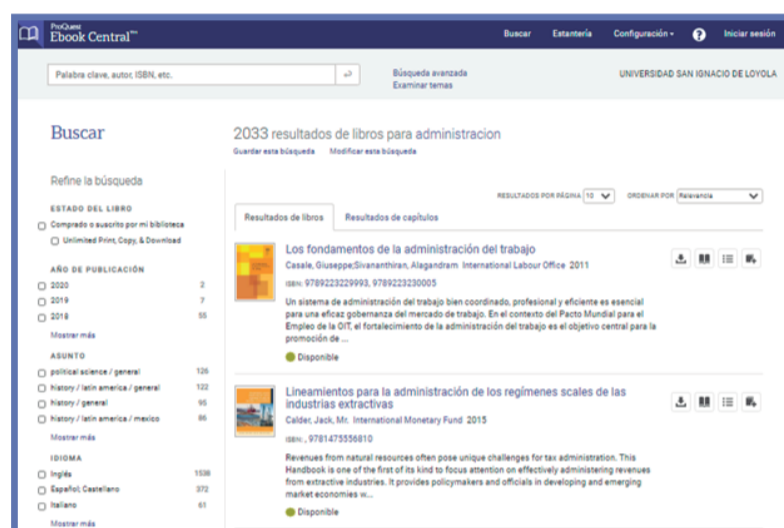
ProQuest
Ebook Central™

Buscar Estantería Configuración ▾ ? Iniciar sesión

Palabra clave, autor, ISBN, etc.

Búsqueda avanzada
Examinar temas

UNIVERSIDAD SAN IGNACIO DE LOYOLA

Buscar

2033 resultados de libros para administracion
Guardar esta búsqueda Modificar esta búsqueda

Refine la búsqueda

ESTADO DEL LIBRO
Comprado o suscrito por mi biblioteca
Unlimited Print, Copy, & Download

AÑO DE PUBLICACIÓN
2020 2
2019 7
2018 55
Mostrar más

ASUNTO
political science / general 126
history / latin america / general 122
history / general 95
history / latin america / mexico 86
Mostrar más

IDIOMA
Inglés 1538
Español; Castellano 372
Italiano 61
Mostrar más

RESULTADOS POR PÁGINA 10 ORDENAR POR Relevancia

Resultados de libros Resultados de capítulos

Los fondamentos de la administración del trabajo
Casale, Giuseppe;Sivananthiran, Alagandram International Labour Office 2011
ISBN: 9789223229993, 9789223230005
Un sistema de administración del trabajo bien coordinado, profesional y eficiente es esencial para una eficaz gobernanza del mercado de trabajo. En el contexto del Pacto Mundial para el Empleo de la OIT, el fortalecimiento de la administración del trabajo es el objetivo central para la promoción de ...
Disponible

Lineamientos para la administración de los regímenes scales de las industrias extractivas
Calder, Jack, Mr. International Monetary Fund 2015
ISBN: , 9781475556810
Revenues from natural resources often pose unique challenges for tax administration. This Handbook is one of the first of its kind to focus attention on effectively administering revenues from extractive industries. It provides policymakers and officials in developing and emerging market economies w...
Disponible